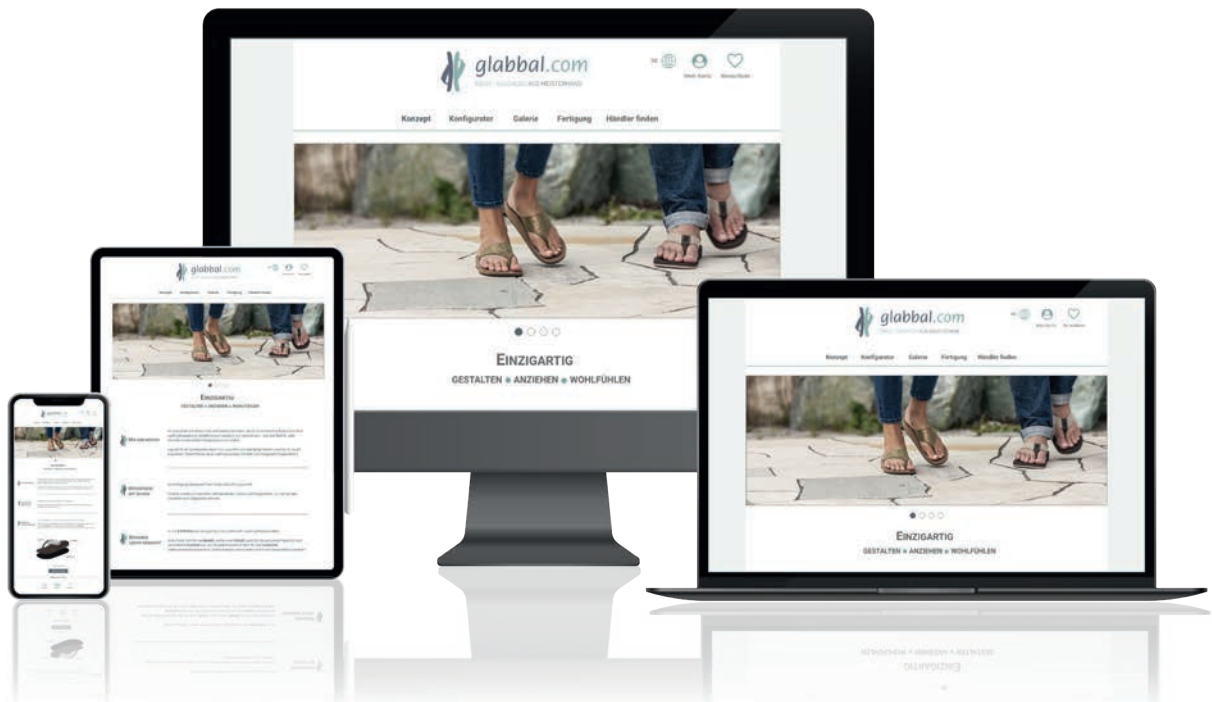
glabbal.com

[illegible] AUS MEISTERHAND

Mein Konto

Merkzettel

Konzept

Konfigurator

Galerie

Fertigung

Händler finden

EINZIGARTIG

GESTALTEN ● ANZIEHEN ● WOHLFÜHLEN

glabbal.com

Konzept

Konfigurator

Galerie

Fertigung

Händler finden

EINZIGARTIG

GESTALTEN ● ANZIEHEN ● WOHLFÜHLEN

glabbal.com

Konzept

Konfigurator

Galerie

Fertigung

Händler finden

EINZIGARTIG

GESTALTEN ● ANZIEHEN ● WOHLFÜHLEN

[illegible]

glabbal.com

EINZIGARTIG

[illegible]